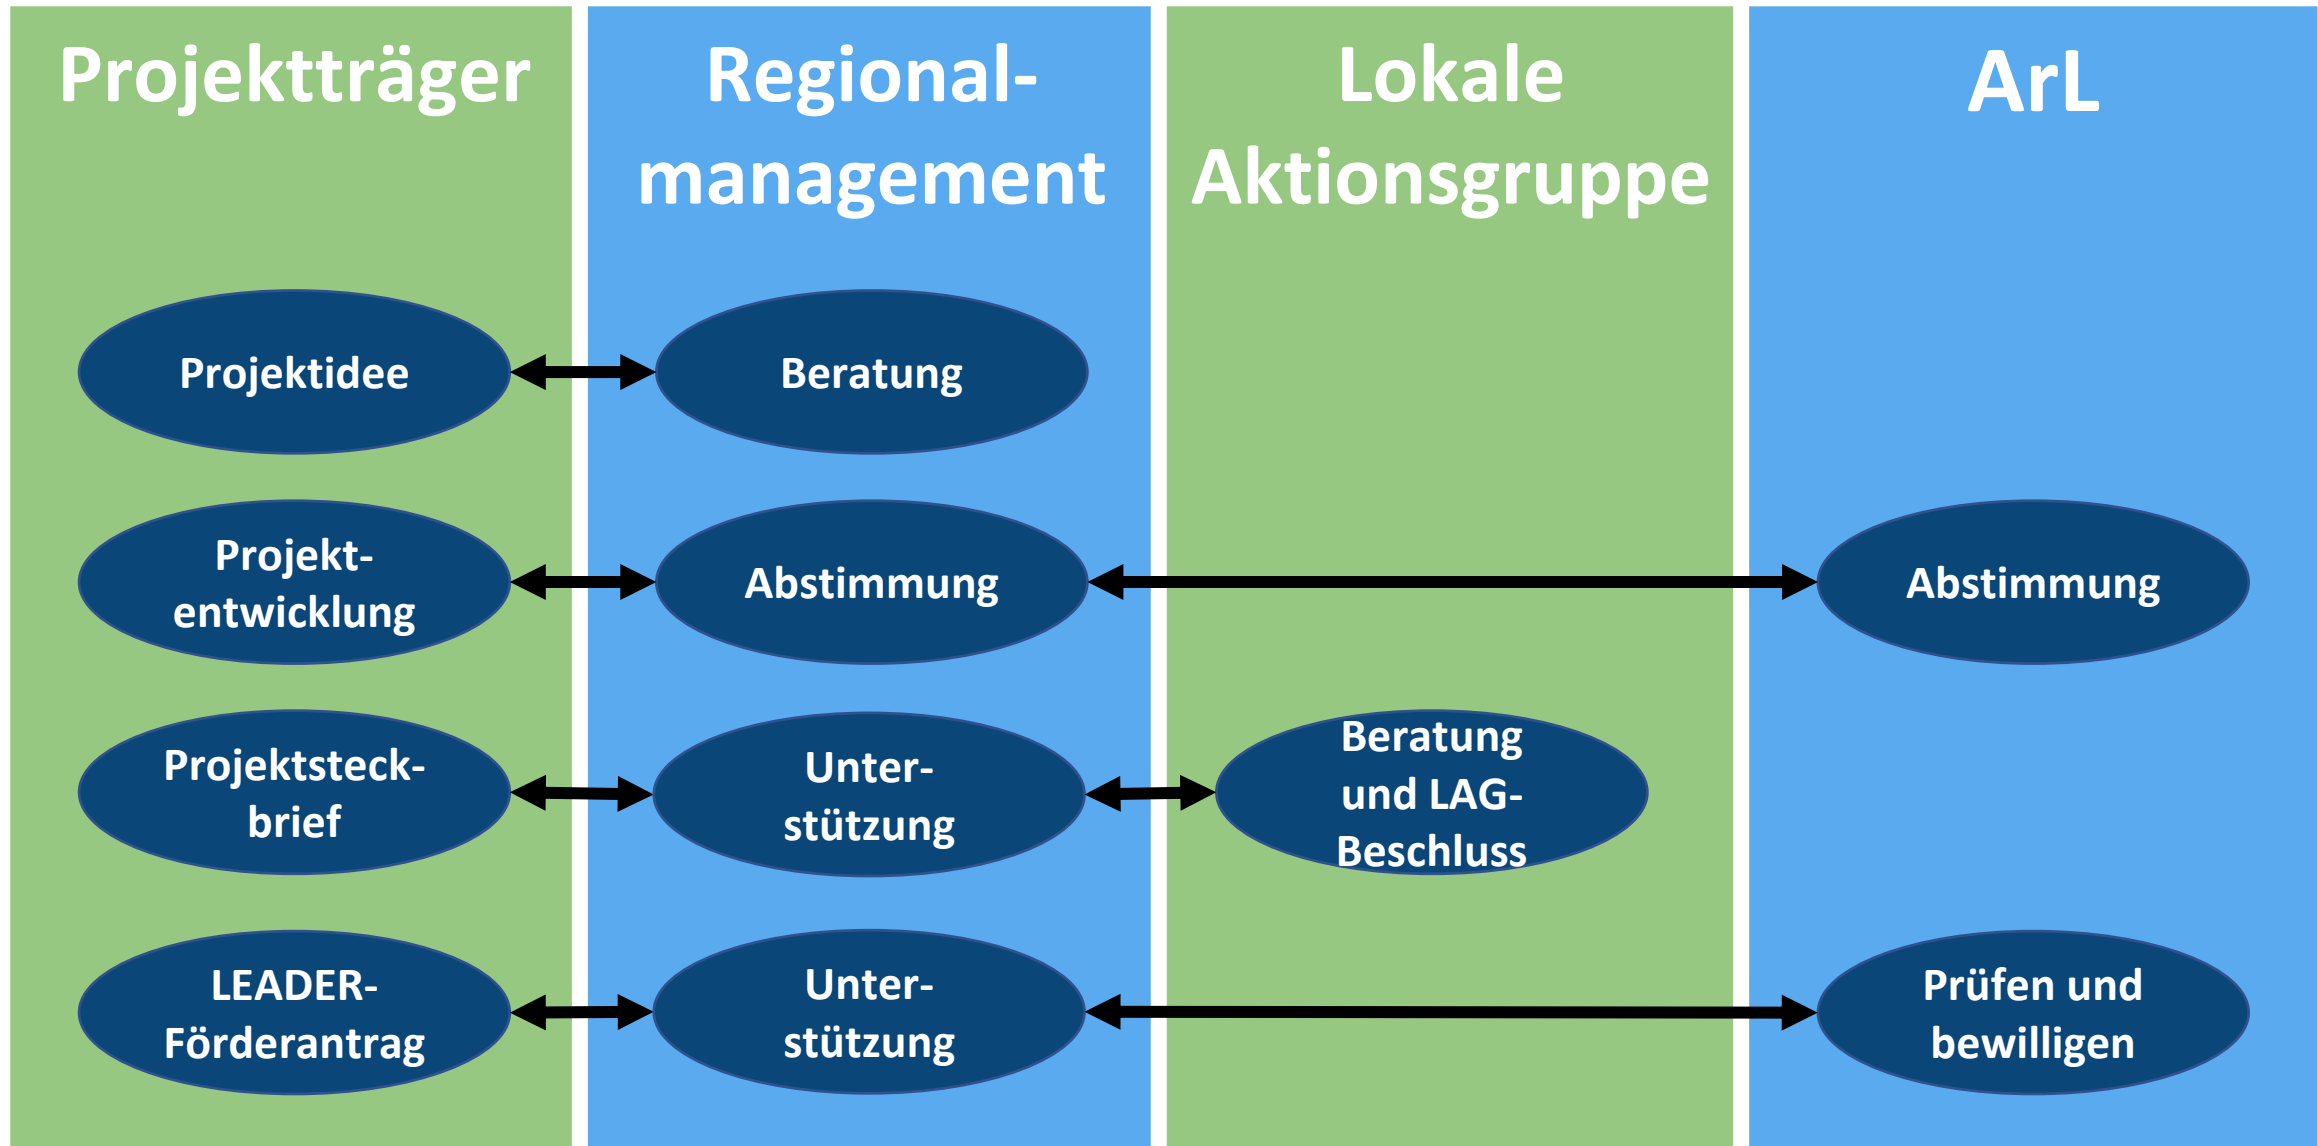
Projektträger

Regionalmanagement

Lokale Aktionsgruppe

ArL

Projektidee

Beratung

Projektentwicklung

Abstimmung

Abstimmung

Projektsteckbrief

Unterstützung

Beratung und LAG-Beschluss

LEADER-Förderantrag

Unterstützung

Prüfen und bewilligen